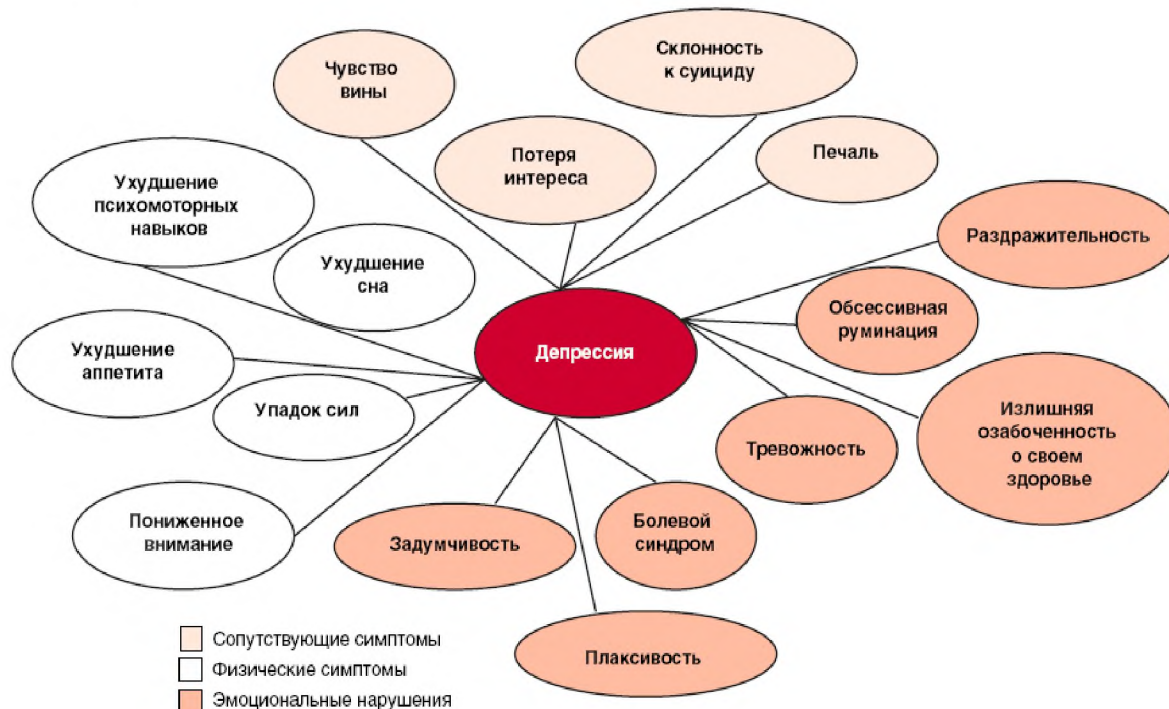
Чувство вины

Склонность к суициду

Потеря интереса

Печаль

Ухудшение психомоторных навыков

Раздражительность

Ухудшение сна

Обсессивная руминация

Депрессия

Ухудшение аппетита

Упадок сил

Излишняя озабоченность о своем здоровье

Тревожность

Пониженное внимание

Болевой синдром

Задумчивость

Плаксивость

Сопутствующие симптомы
Физические симптомы
Эмоциональные нарушения